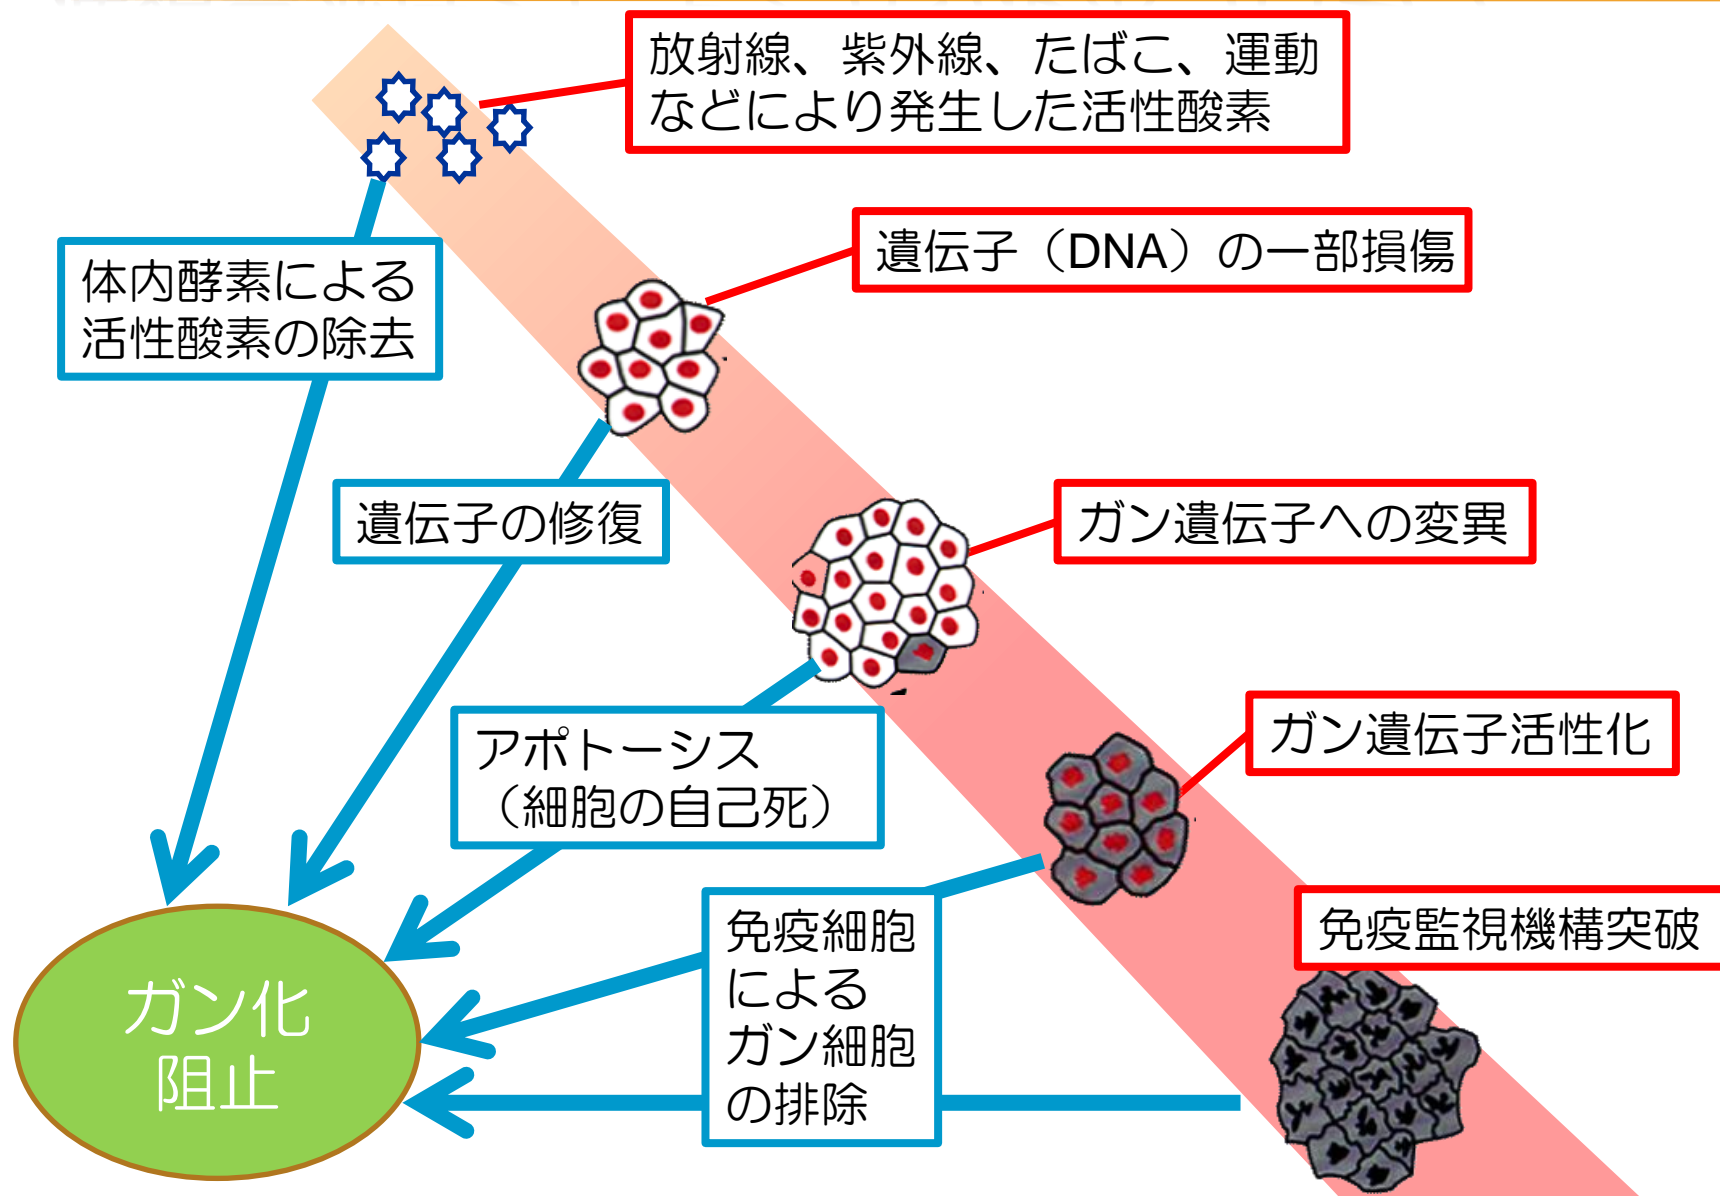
放射線、紫外線、たばこ、運動などにより発生した活性酸素

遺伝子（DNA）の一部損傷

体内酵素による活性酸素の除去

遺伝子の修復

ガン遺伝子への変異

アポトーシス（細胞の自己死）

ガン遺伝子活性化

免疫細胞によるガン細胞の排除

免疫監視機構突破

ガン化阻止